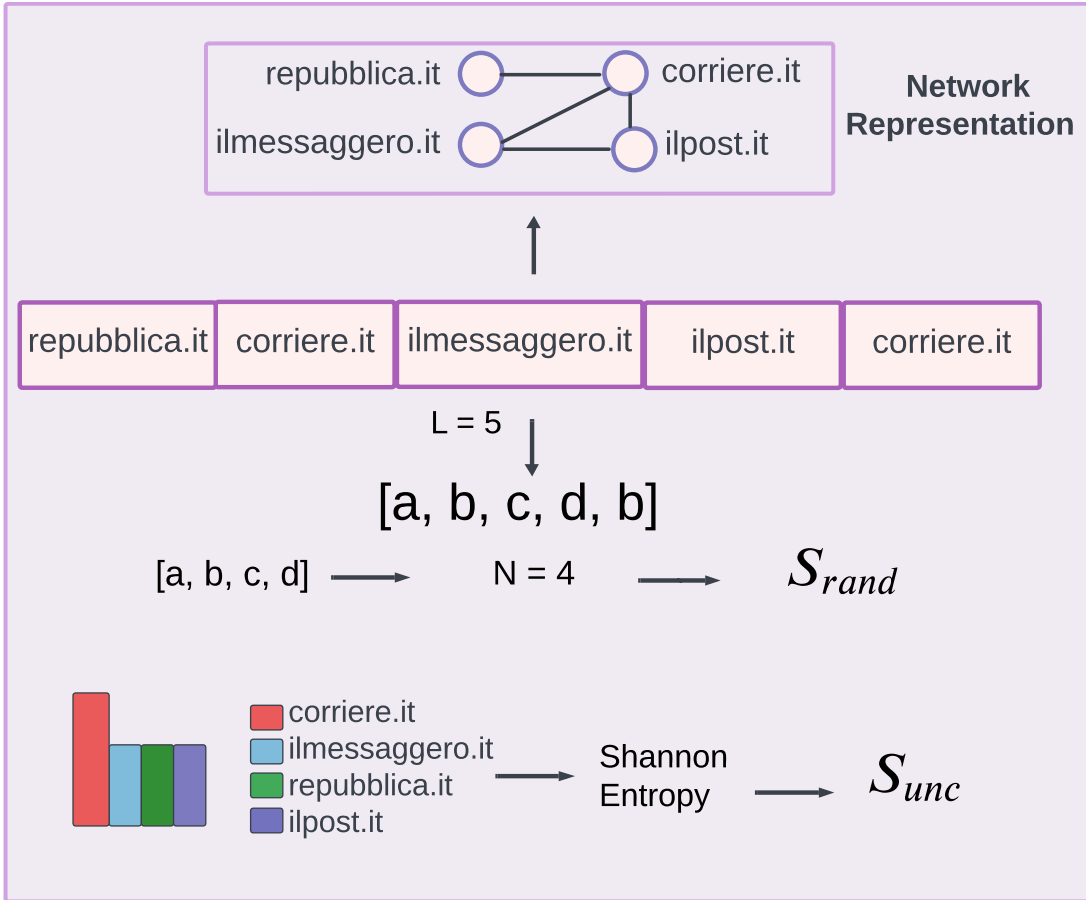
repubblica.it
corriere.it
ilmessaggero.it
ilpost.it

Network Representation

| repubblica.it | corriere.it | ilmessaggero.it | ilpost.it | corriere.it |
|---|---|---|---|---|

L = 5

[a, b, c, d, b]

[a, b, c, d] N = 4 $S_{rand}$

corriere.it
ilmessaggero.it
repubblica.it
ilpost.it

Shannon Entropy

$S_{unc}$